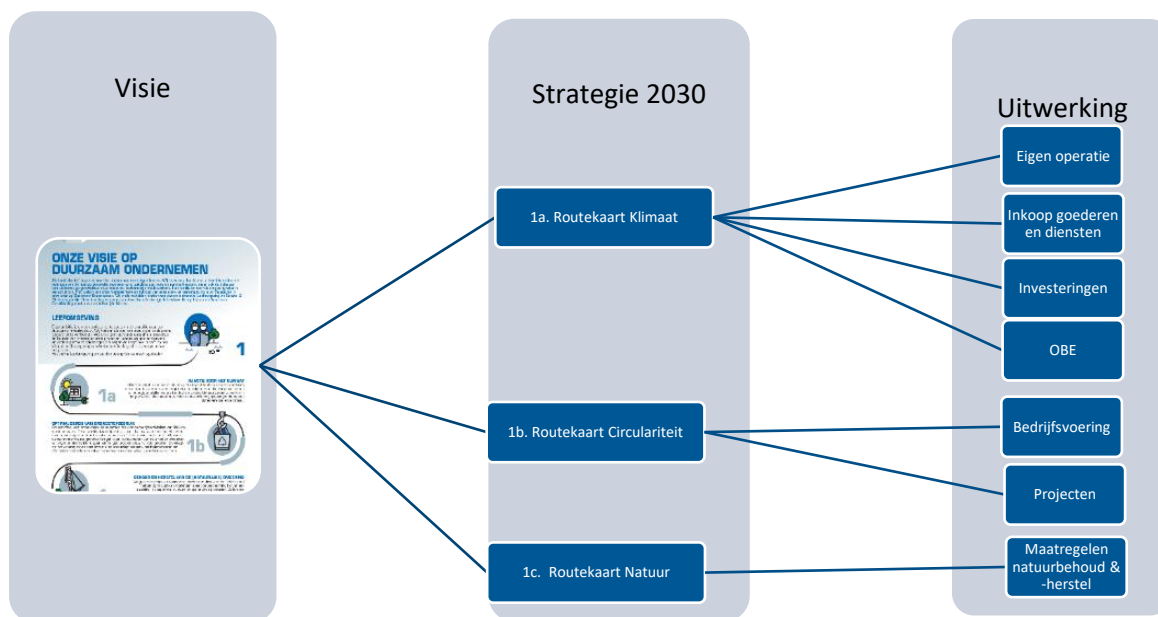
Visie

ONZE VISIE OP DUURZAAM ONDERNEMEN

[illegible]

1

1a

1b

Strategie 2030

1a. Routekaart Klimaat

1b. Routekaart Circulariteit

1c. Routekaart Natuur

Uitwerking

Eigen operatie

Inkoop goederen en diensten

Investeringen

OBE

Bedrijfsvoering

Projecten

Maatregelen natuurbehoud & -herstel